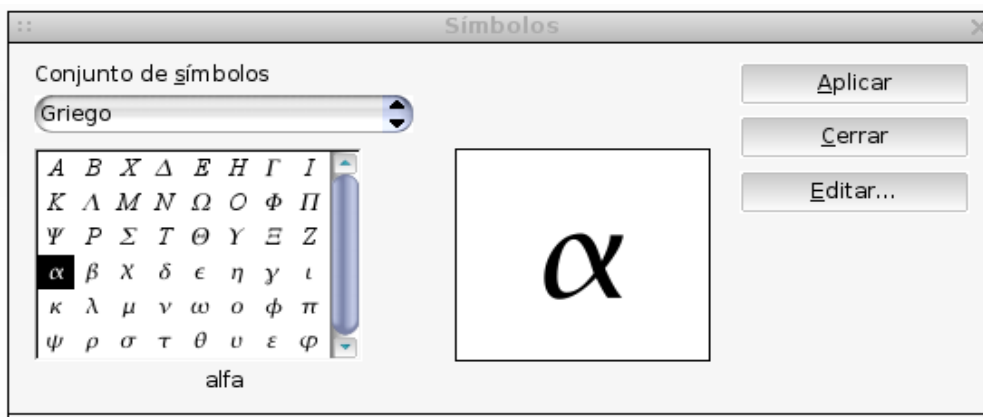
Símbolos

Conjunto de símbolos

Griego

| $A$ | $B$ | $X$ | $\Delta$ | $E$ | $H$ | $\Gamma$ | $I$ |
|---|---|---|---|---|---|---|---|
| $K$ | $\Lambda$ | $M$ | $N$ | $\Omega$ | $O$ | $\Phi$ | $\Pi$ |
| $\Psi$ | $P$ | $\Sigma$ | $T$ | $\Theta$ | $Y$ | $\Xi$ | $Z$ |
| $\alpha$ | $\beta$ | $\chi$ | $\delta$ | $\epsilon$ | $\eta$ | $\gamma$ | $\iota$ |
| $\kappa$ | $\lambda$ | $\mu$ | $\nu$ | $\omega$ | $o$ | $\phi$ | $\pi$ |
| $\psi$ | $\rho$ | $\sigma$ | $\tau$ | $\theta$ | $\upsilon$ | $\varepsilon$ | $\varphi$ |

alfa

$\alpha$

Aplicar

Cerrar

Editar...